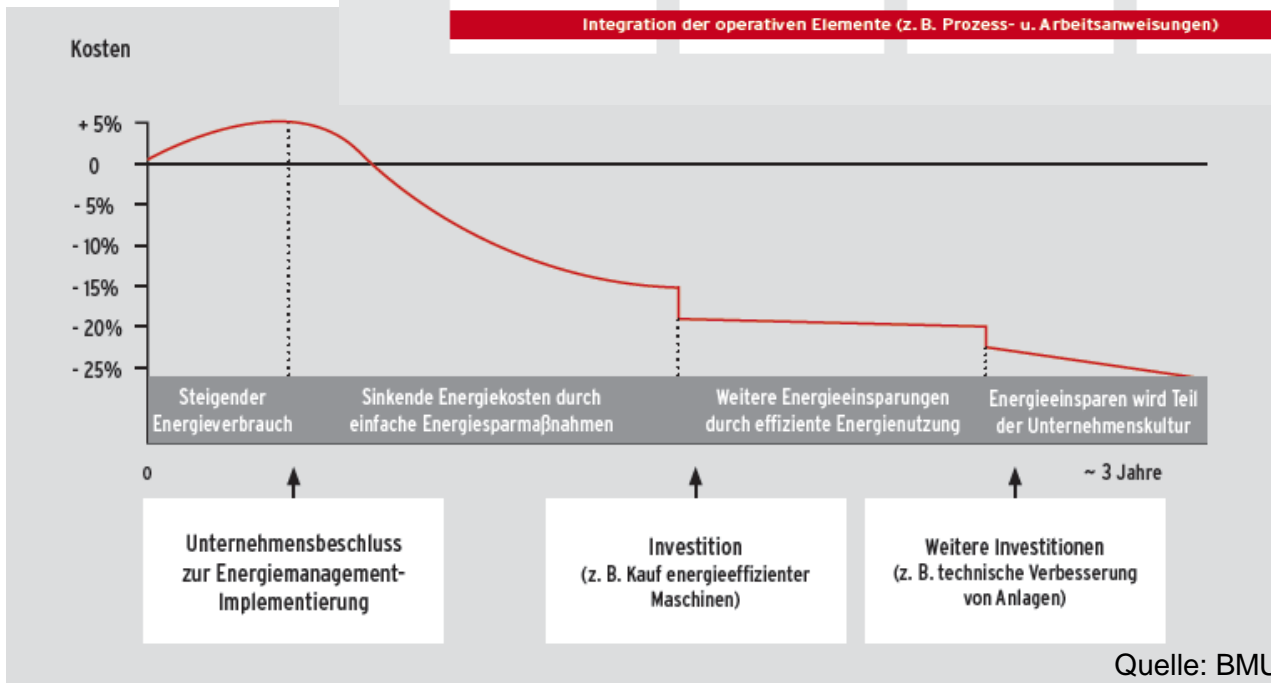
Integration der operativen Elemente (z. B. Prozess- u. Arbeitsanweisungen)

Kosten

+ 5%
0
- 5%
- 10%
- 15%
- 20%
- 25%

Steigender Energieverbrauch

Sinkende Energiekosten durch einfache Energiesparmaßnahmen

Weitere Energieeinsparungen durch effizienteEnergienutzung

Energieeinsparen wird Teil der Unternehmenskultur

0

~ 3 Jahre

Unternehmensbeschluss zur Energiemanagement-Implementierung

Investition (z. B. Kauf energieeffizienter Maschinen)

Weitere Investitionen (z. B. technische Verbesserung von Anlagen)

Quelle: BMU